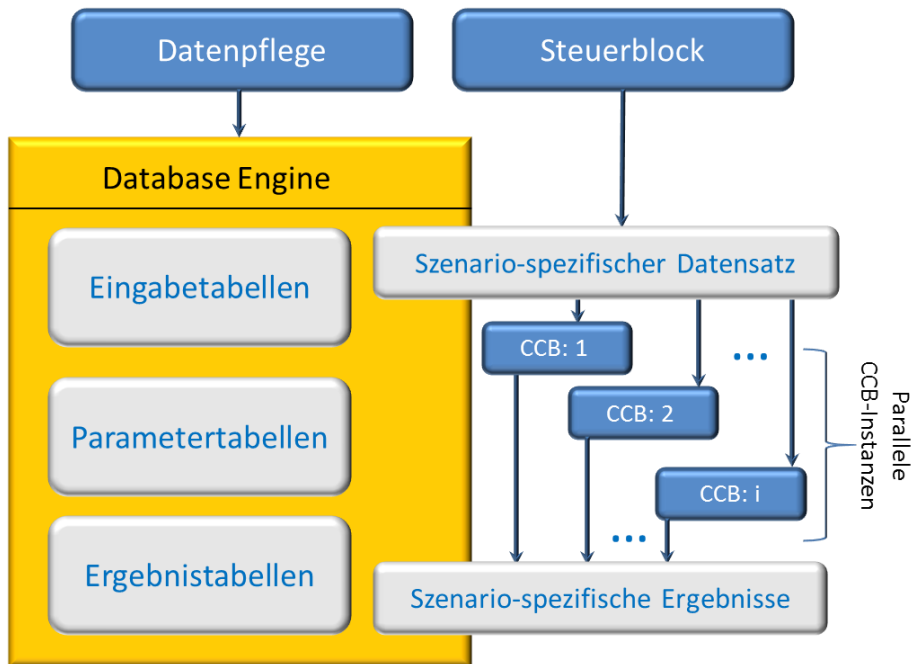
Datenpflege

Steuerblock

Database Engine

Eingabetabellen

Parametertabellen

Ergebnistabellen

Szenario-spezifischer Datensatz

CCB: 1

CCB: 2

CCB: i

...

...

Parallele CCB-Instanzen

Szenario-spezifische Ergebnisse